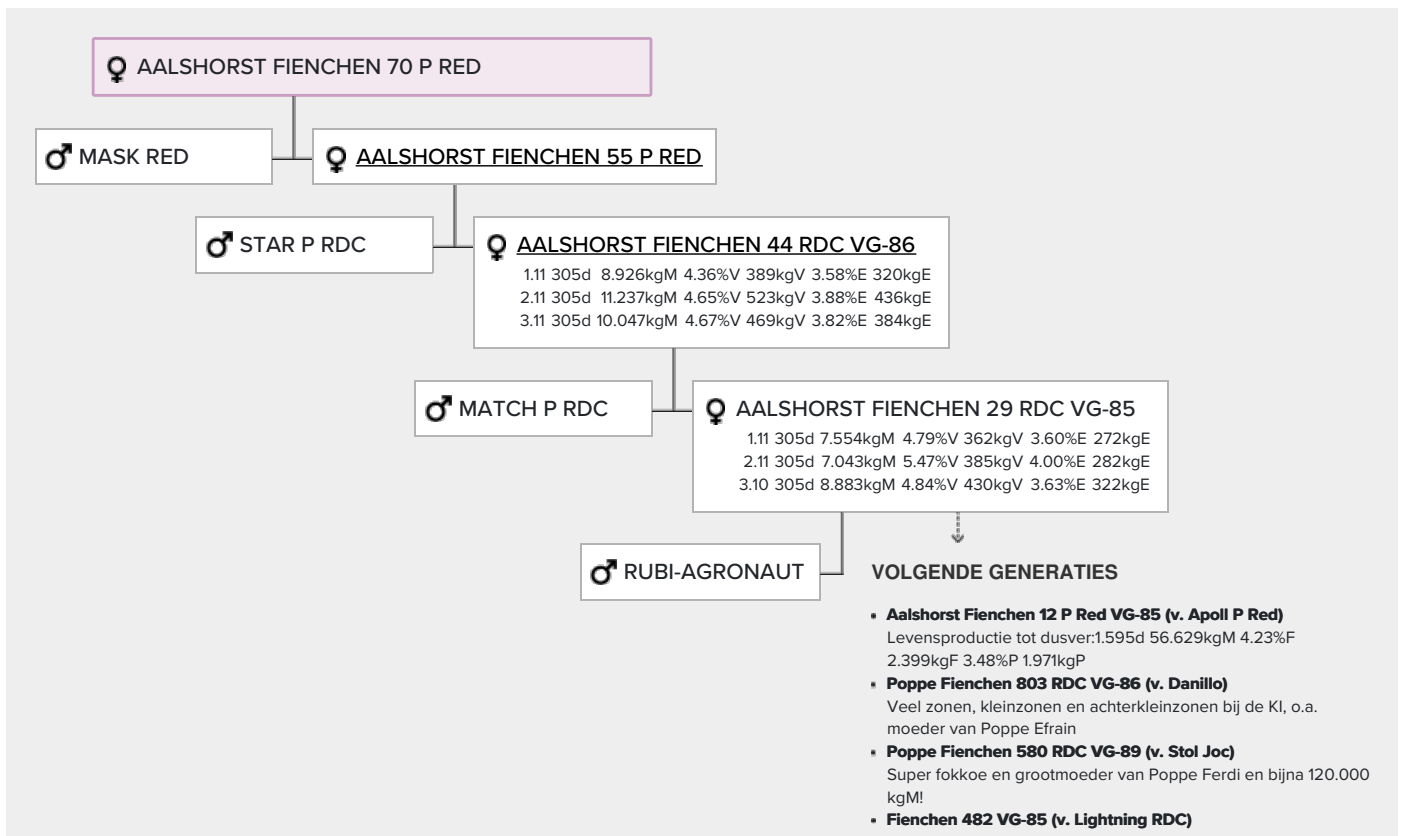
♀ AALSHORST FIENCHEN 70 P RED

♂ MASK RED

♀ AALSHORST FIENCHEN 55 P RED

♂ STAR P RDC

♀ AALSHORST FIENCHEN 44 RDC VG-86
1.11 305d 8.926kgM 4.36%V 389kgV 3.58%E 320kgE
2.11 305d 11.237kgM 4.65%V 523kgV 3.88%E 436kgE
3.11 305d 10.047kgM 4.67%V 469kgV 3.82%E 384kgE

♂ MATCH P RDC

♀ AALSHORST FIENCHEN 29 RDC VG-85
1.11 305d 7.554kgM 4.79%V 362kgV 3.60%E 272kgE
2.11 305d 7.043kgM 5.47%V 385kgV 4.00%E 282kgE
3.10 305d 8.883kgM 4.84%V 430kgV 3.63%E 322kgE

♂ RUBI-AGRONAUT

VOLGENDE GENERATIES

- Aalshorst Fienchen 12 P Red VG-85 (v. Apoll P Red)
Levensproductie tot dusver:1.595d 56.629kgM 4.23%F 2.399kgF 3.48%P 1.971kgP
- Poppe Fienchen 803 RDC VG-86 (v. Danillo)
Veel zonen, kleinzonen en achterkleinzonen bij de KI, o.a. moeder van Poppe Efrain
- Poppe Fienchen 580 RDC VG-89 (v. Stol Joc)
Super fokkoe en grootmoeder van Poppe Ferdi en bijna 120.000 kgM!
- Fienchen 482 VG-85 (v. Lightning RDC)